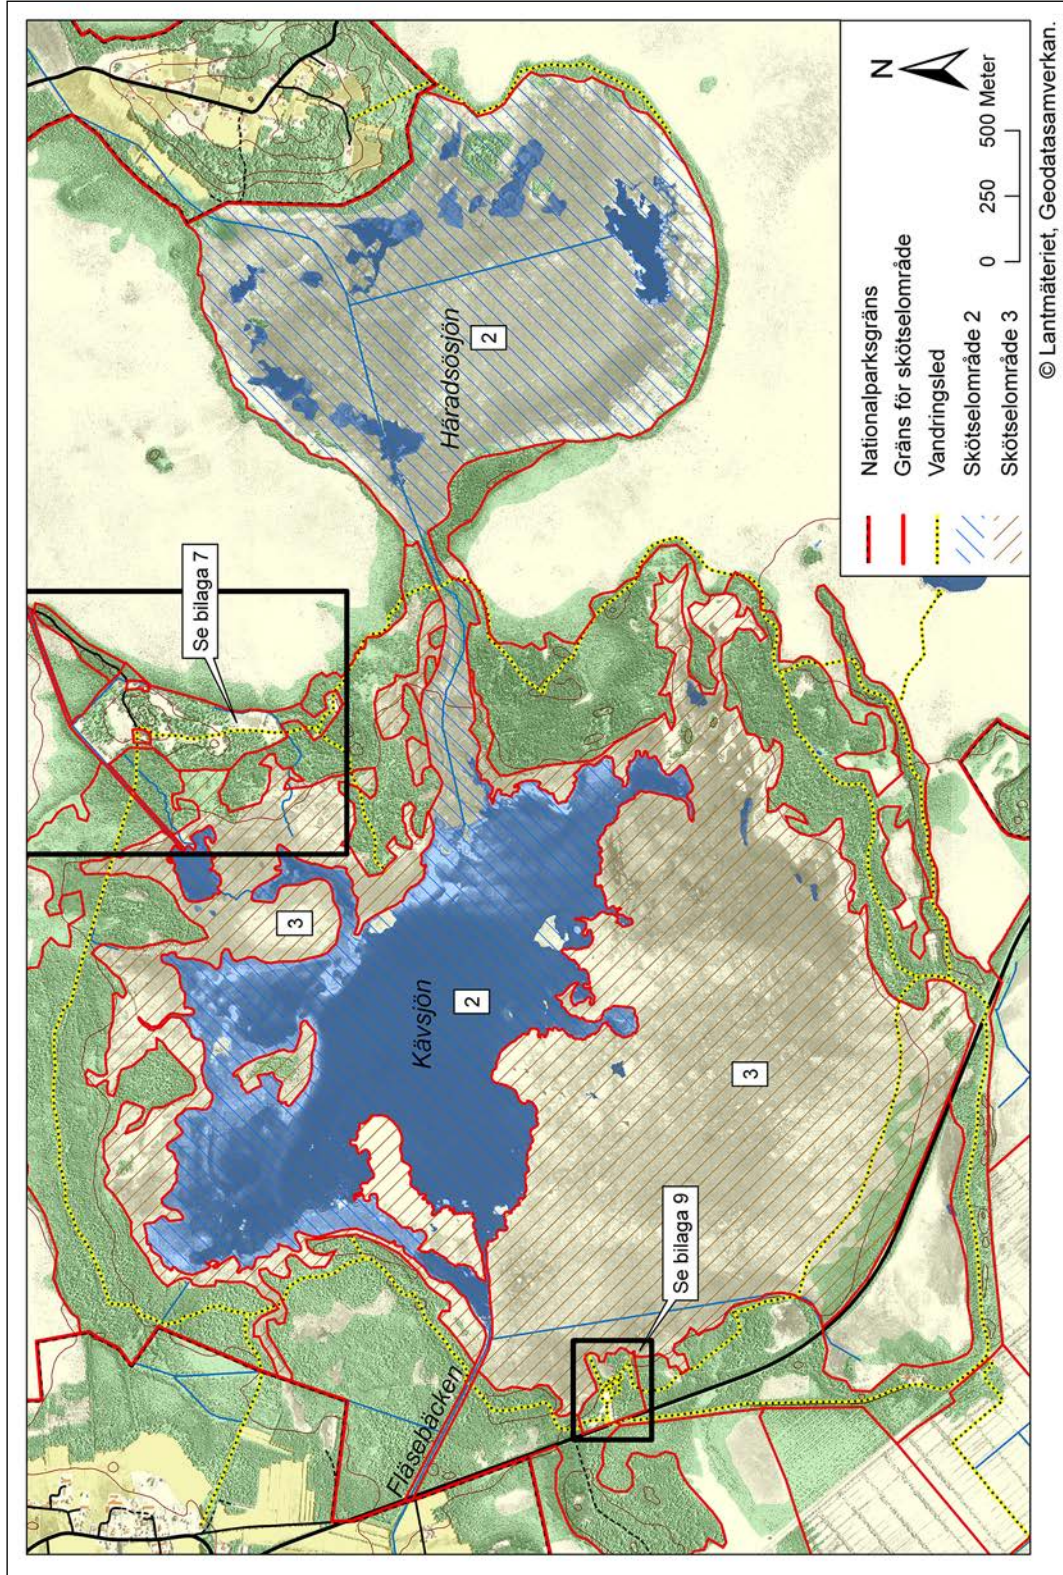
Nationalparksgräns
Gräns för skötselområde
Vandringsled
Skötselområde 2
Skötselområde 3

N

0 250 500 Meter

© Lantmäteriet, Geodatasamverkan.

Häradsösjön
2

Se bilaga 7

3

Kävsjön
2

3

Se bilaga 9

Fläsebäcken